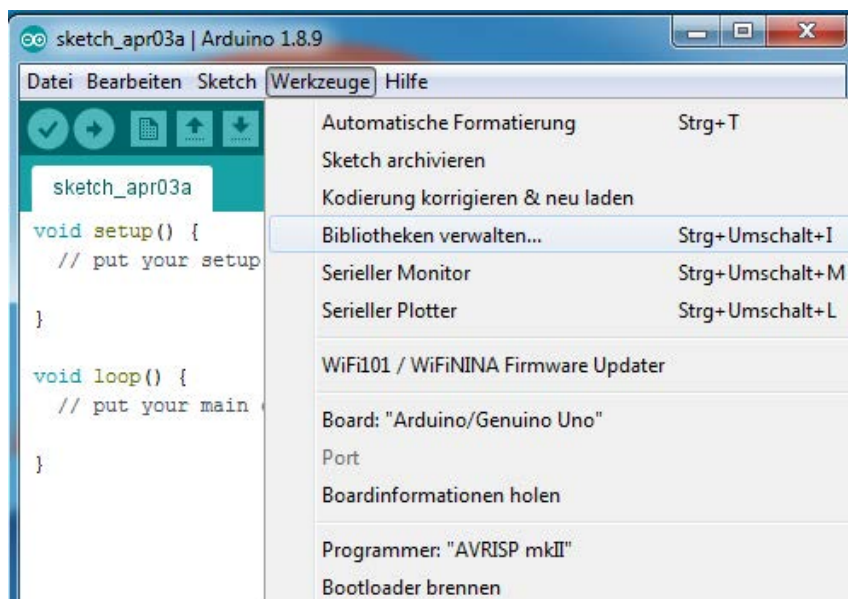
sketch_apr03a | Arduino 1.8.9

Datei Bearbeiten Sketch Werkzeuge Hilfe

sketch_apr03a

void setup() {
  // put your setup

}

void loop() {
  // put your main

}

Automatische Formatierung Strg+T
Sketch archivieren
Kodierung korrigieren & neu laden
Bibliotheken verwalten... Strg+Umschalt+I
Serieller Monitor Strg+Umschalt+M
Serieller Plotter Strg+Umschalt+L
WiFi101 / WiFiNINA Firmware Updater
Board: "Arduino/Genuino Uno"
Port
Boardinformationen holen
Programmer: "AVRISP mkII"
Bootloader brennen